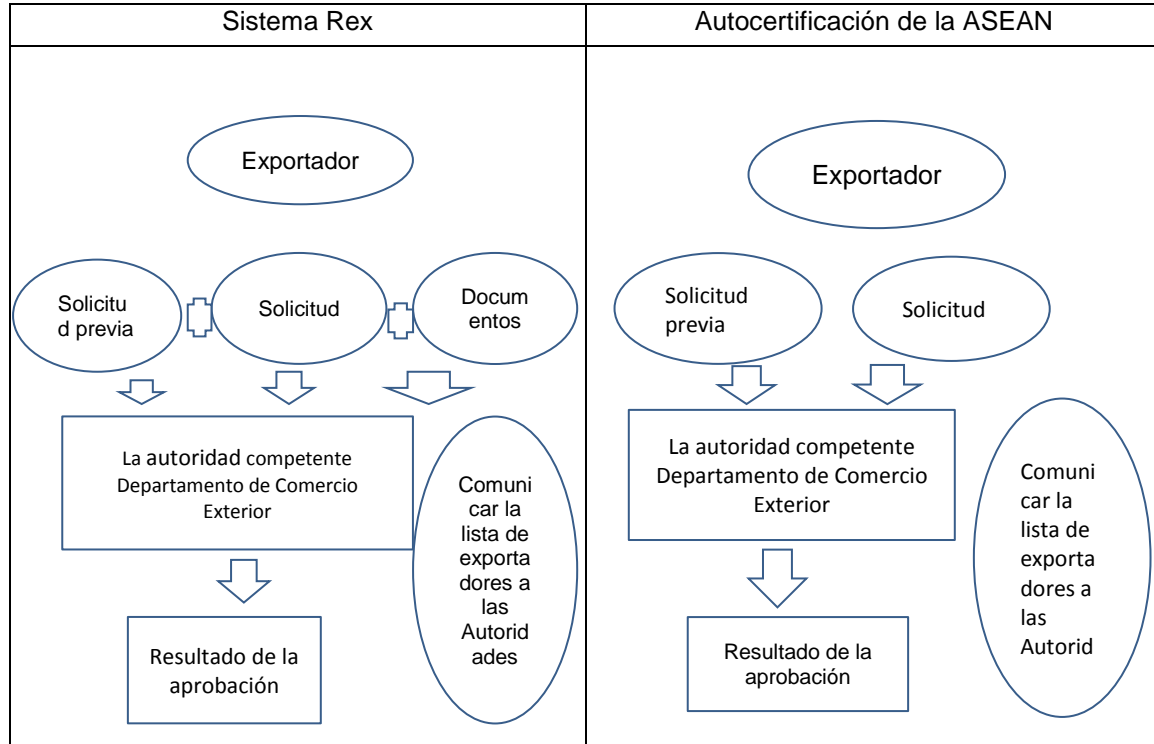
| Sistema Rex | Autocertificación de la ASEAN |
|---|---|
| Exportador<br><br>Solicitud previa<br>Solicitud<br>Documentos<br><br>La autoridad competente Departamento de Comercio Exterior<br><br>Comunicar la lista de exportadores a las Autoridades<br><br>Resultado de la aprobación | Exportador<br><br>Solicitud previa<br>Solicitud<br><br>La autoridad competente Departamento de Comercio Exterior<br><br>Comunicar la lista de exportadores a las Autorid<br><br>Resultado de la aprobación |